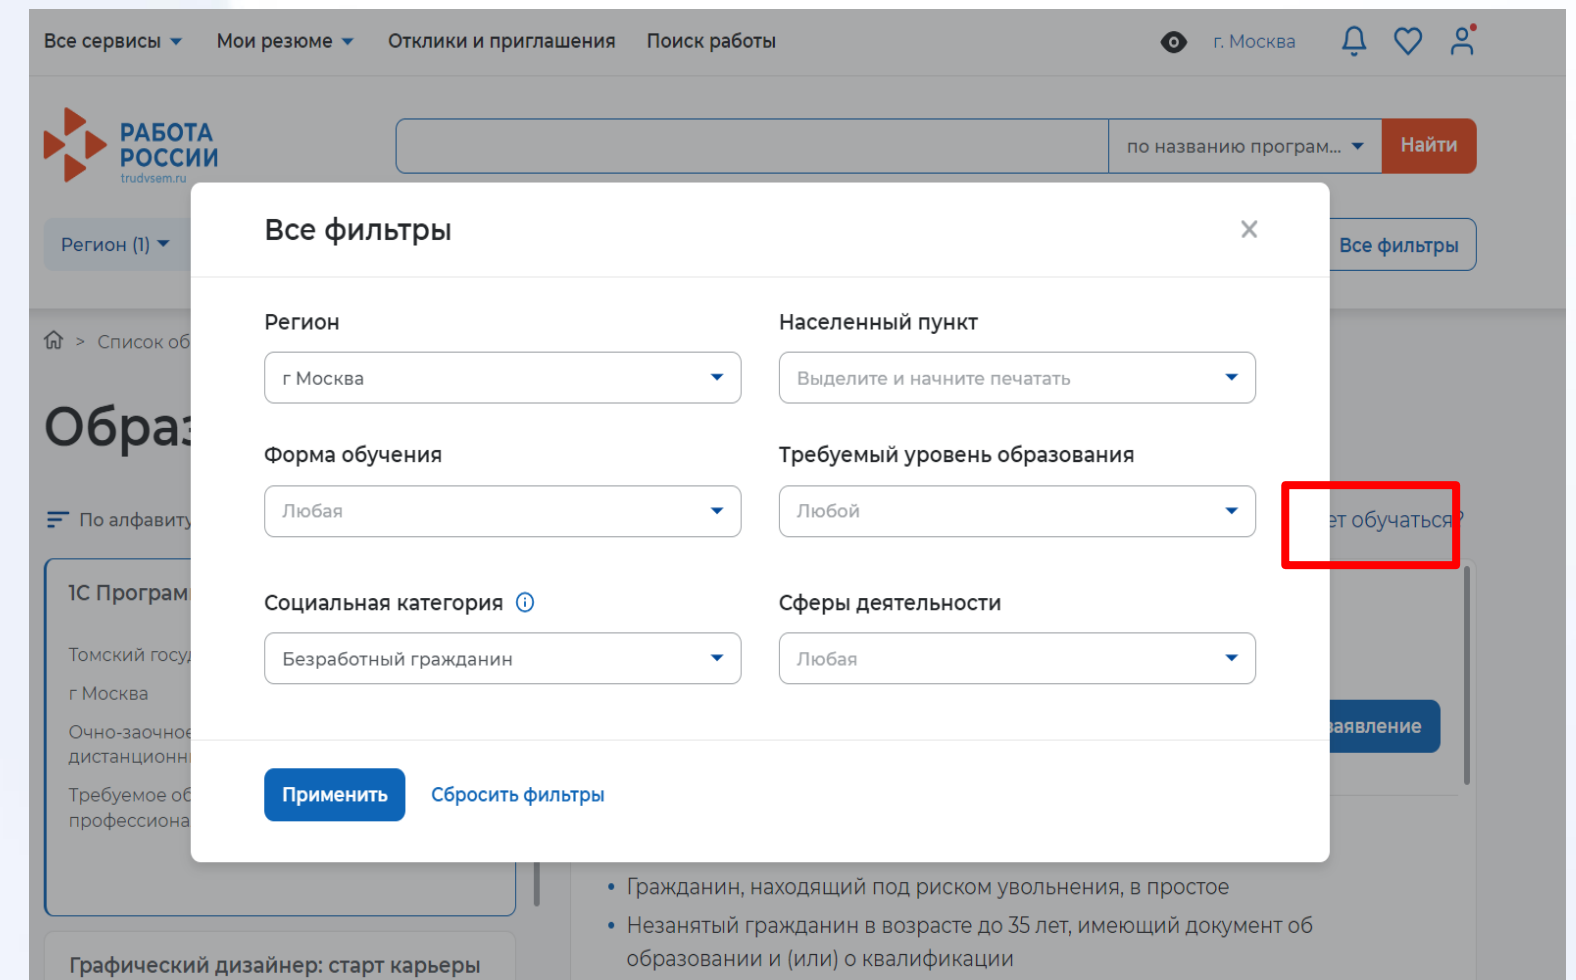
Все сервисы Мои резюме Отклики и приглашения Поиск работы г. Москва

РАБОТА РОССИИ trudvsem.ru

по названию програм... Найти

Регион (1) Все фильтры

Список об

Обра

По алфавиту

ет обучаться?

1С Програм

Томский госу

г Москва

Очно-заочное дистанционн

Требуемое об профессиона

заявление

Все фильтры

×

Регион

г Москва

Населенный пункт

Выделите и начните печатать

Форма обучения

Любая

Требуемый уровень образования

Любой

Социальная категория

Безработный гражданин

Сферы деятельности

Любая

Применить Сбросить фильтры

• Гражданин, находящий под риском увольнения, в простое

• Незанятый гражданин в возрасте до 35 лет, имеющий документ об образовании и (или) о квалификации

Графический дизайнер: старт карьеры